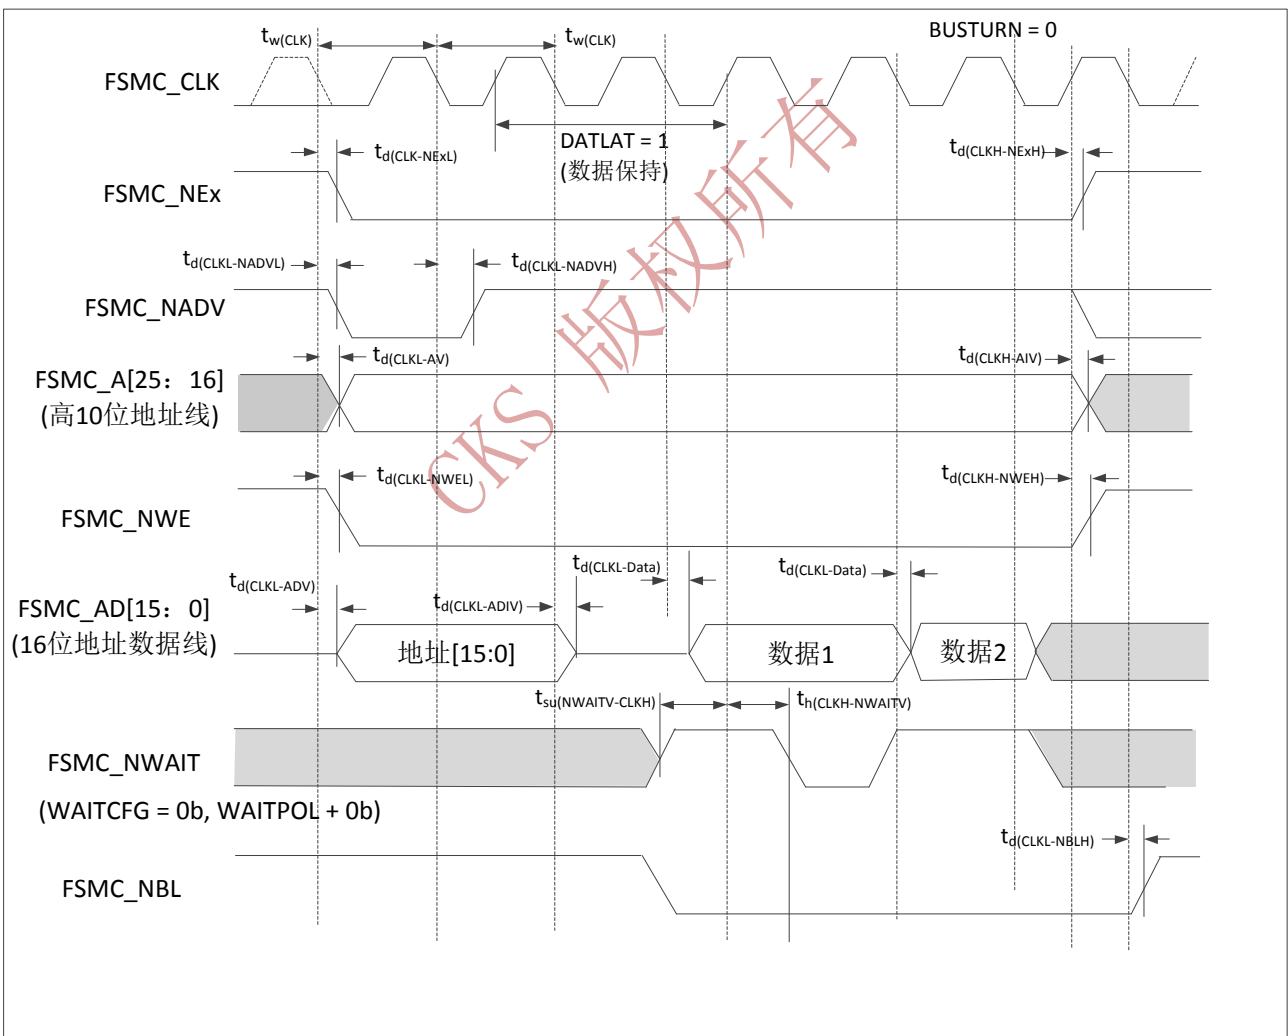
$t_{w(CLK)}$

$t_{w(CLK)}$

BUSTURN = 0

FSMC_CLK

DATLAT = 1
(数据保持)

$t_{d(CLK-NExL)}$

$t_{d(CLKH-NExH)}$

FSMC_NEx

$t_{d(CLKL-NADVL)}$

$t_{d(CLKL-NADVH)}$

FSMC_NADV

$t_{d(CLKL-AV)}$

$t_{d(CLKH-AIV)}$

FSMC_A[25：16]
(高10位地址线)

$t_{d(CLKL-NWEL)}$

$t_{d(CLKH-NWEH)}$

FSMC_NWE

$t_{d(CLKL-Data)}$

$t_{d(CLKL-Data)}$

$t_{d(CLKL-ADV)}$

$t_{d(CLKL-ADIV)}$

FSMC_AD[15：0]
(16位地址数据线)

地址[15:0]

数据1

数据2

$t_{su(NWAITV-CLKH)}$

$t_{h(CLKH-NWAITV)}$

FSMC_NWAIT

(WAITCFG = 0b, WAITPOL + 0b)

$t_{d(CLKL-NBLH)}$

FSMC_NBL

CKS 版权所有